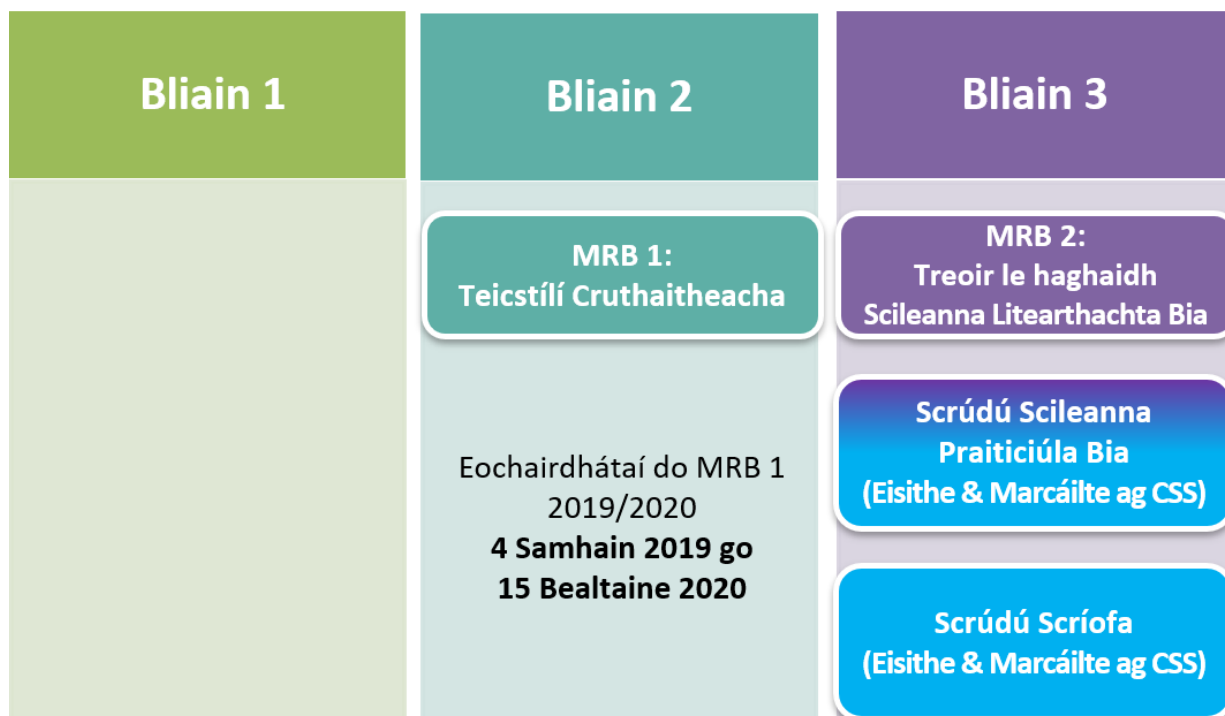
Bliain 1

Bliain 2

MRB 1:
Teicstílí Cruthaitheacha

Eochairdhátaí do MRB 1 2019/2020
**4 Samhain 2019 go 15 Bealtaine 2020**

Bliain 3

MRB 2:
Treoir le haghaidh Scileanna Litearthachta Bia

Scrúdú Scileanna Praiticiúla Bia (Eisithe & Marcáilte ag CSS)

Scrúdú Scríofa (Eisithe & Marcáilte ag CSS)